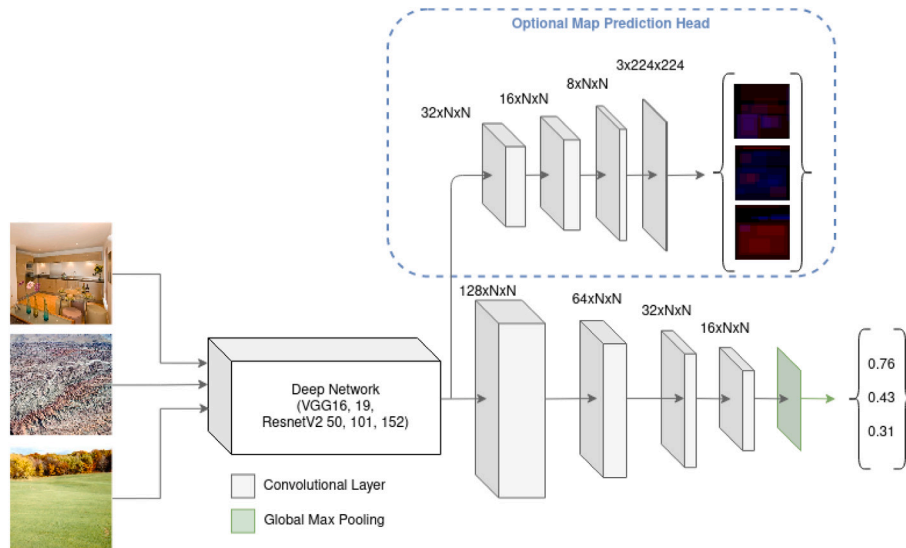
Optional Map Prediction Head

32xNxN

16xNxN

8xNxN

3x224x224

128xNxN

64xNxN

32xNxN

16xNxN

Deep Network (VGG16, 19, ResnetV2 50, 101, 152)

0.76
0.43
0.31

Convolutional Layer

Global Max Pooling